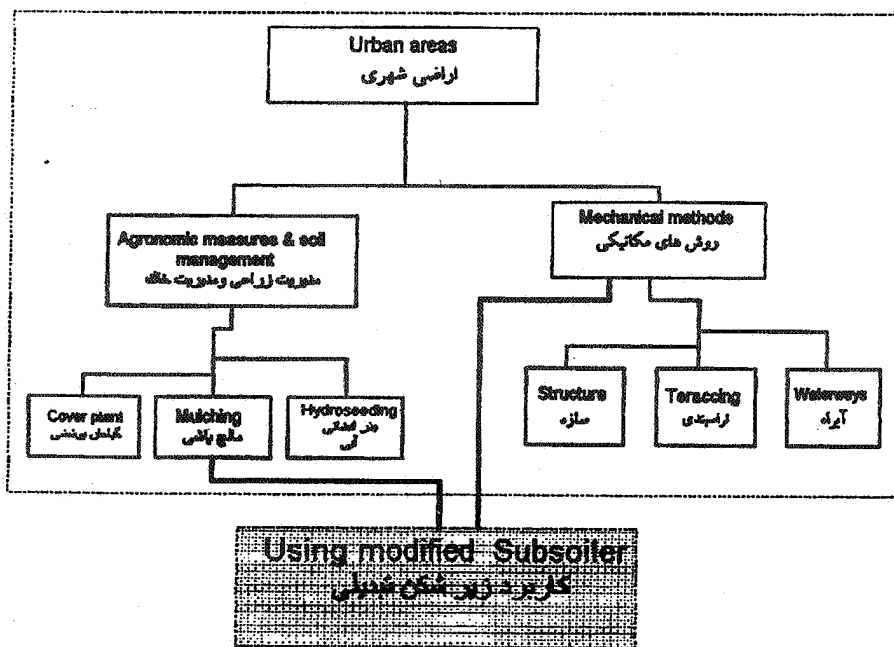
Urban areas
اراضی شهری

Agronomic measures & soil management
مدیریت زراعی و مدیریت خاک

Mechanical methods
روش های مکانیکی

Cover plant
گیاهان پوششی

Mulching
مالچ پاشی

Hydroseeding
بذر افشانی آبی

Structure
سازه

Teraccing
تراسبندی

Waterways
آبراه

Using modified Subsoiler
کاربرد زیر شکن تعدیلی